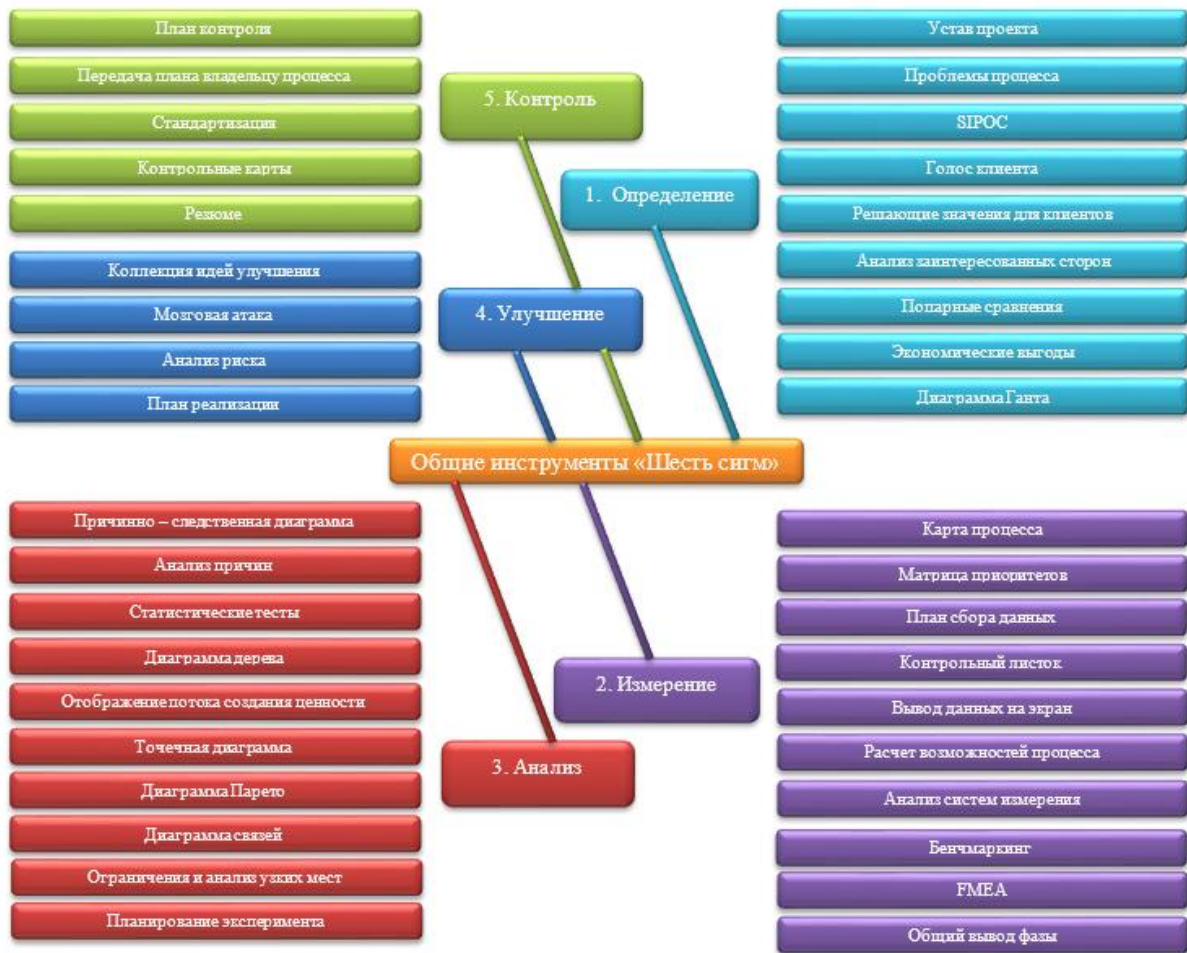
Общие инструменты «Шесть сигм»

1. Определение

Устав проекта

Проблемы процесса

SIPOC

Голос клиента

Решающие значения для клиентов

Анализ заинтересованных сторон

Попарные сравнения

Экономические выгоды

Диаграмма Ганта

2. Измерение

Карта процесса

Матрица приоритетов

План сбора данных

Контрольный листок

Вывод данных на экран

Расчет возможностей процесса

Анализ систем измерения

Бенчмаркинг

FMEA

Общий вывод фазы

3. Анализ

Причинно – следственная диаграмма

Анализ причин

Статистические тесты

Диаграмма дерева

Отображение потока создания ценности

Точечная диаграмма

Диаграмма Парето

Диаграмма связей

Ограничения и анализ узких мест

Планирование эксперимента

4. Улучшение

Коллекция идей улучшения

Мозговая атака

Анализ риска

План реализации

5. Контроль

План контроля

Передача плана владельцу процесса

Стандартизация

Контрольные карты

Резюме